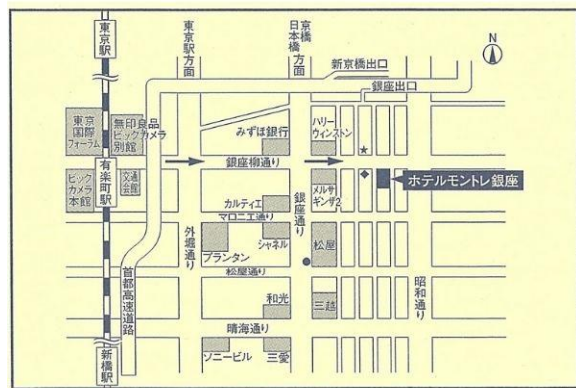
東京駅

東京駅方面

日本橋方面

京橋

新京橋出口

銀座出口

N

東京国際フォーラム

無印良品

ビックカメラ別館

みずほ銀行

ハリーウィンストン

有楽町駅

銀座柳通り

ビックカメラ本館

交通会館

メルサギンザ2

ホテルモントレ銀座

カルティエ

マロニエ通り

銀座通り

外堀通り

シャネル

プランタン

松屋

松屋通り

首都高速道路

和光

三越

昭和通り

晴海通り

ソニービル

三愛

新橋駅